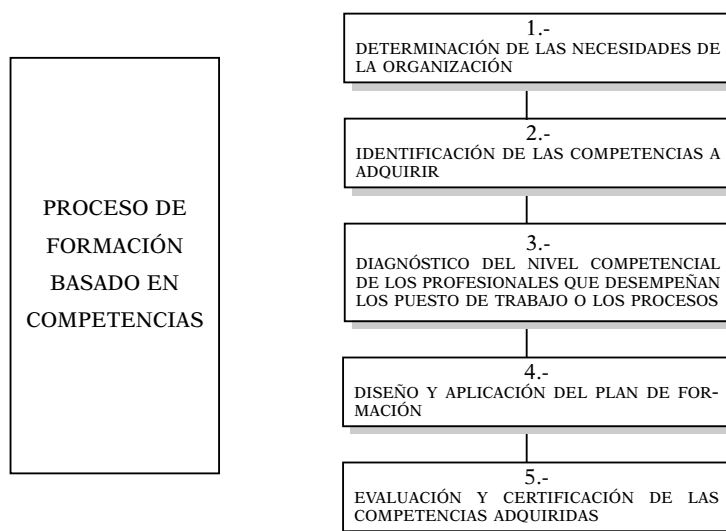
PROCESO DE FORMACIÓN BASADO EN COMPETENCIAS

1.-
DETERMINACIÓN DE LAS NECESIDADES DE LA ORGANIZACIÓN

2.-
IDENTIFICACIÓN DE LAS COMPETENCIAS A ADQUIRIR

3.-
DIAGNÓSTICO DEL NIVEL COMPETENCIAL DE LOS PROFESIONALES QUE DESEMPEÑAN LOS PUESTO DE TRABAJO O LOS PROCESOS

4.-
DISEÑO Y APLICACIÓN DEL PLAN DE FORMACIÓN

5.-
EVALUACIÓN Y CERTIFICACIÓN DE LAS COMPETENCIAS ADQUIRIDAS